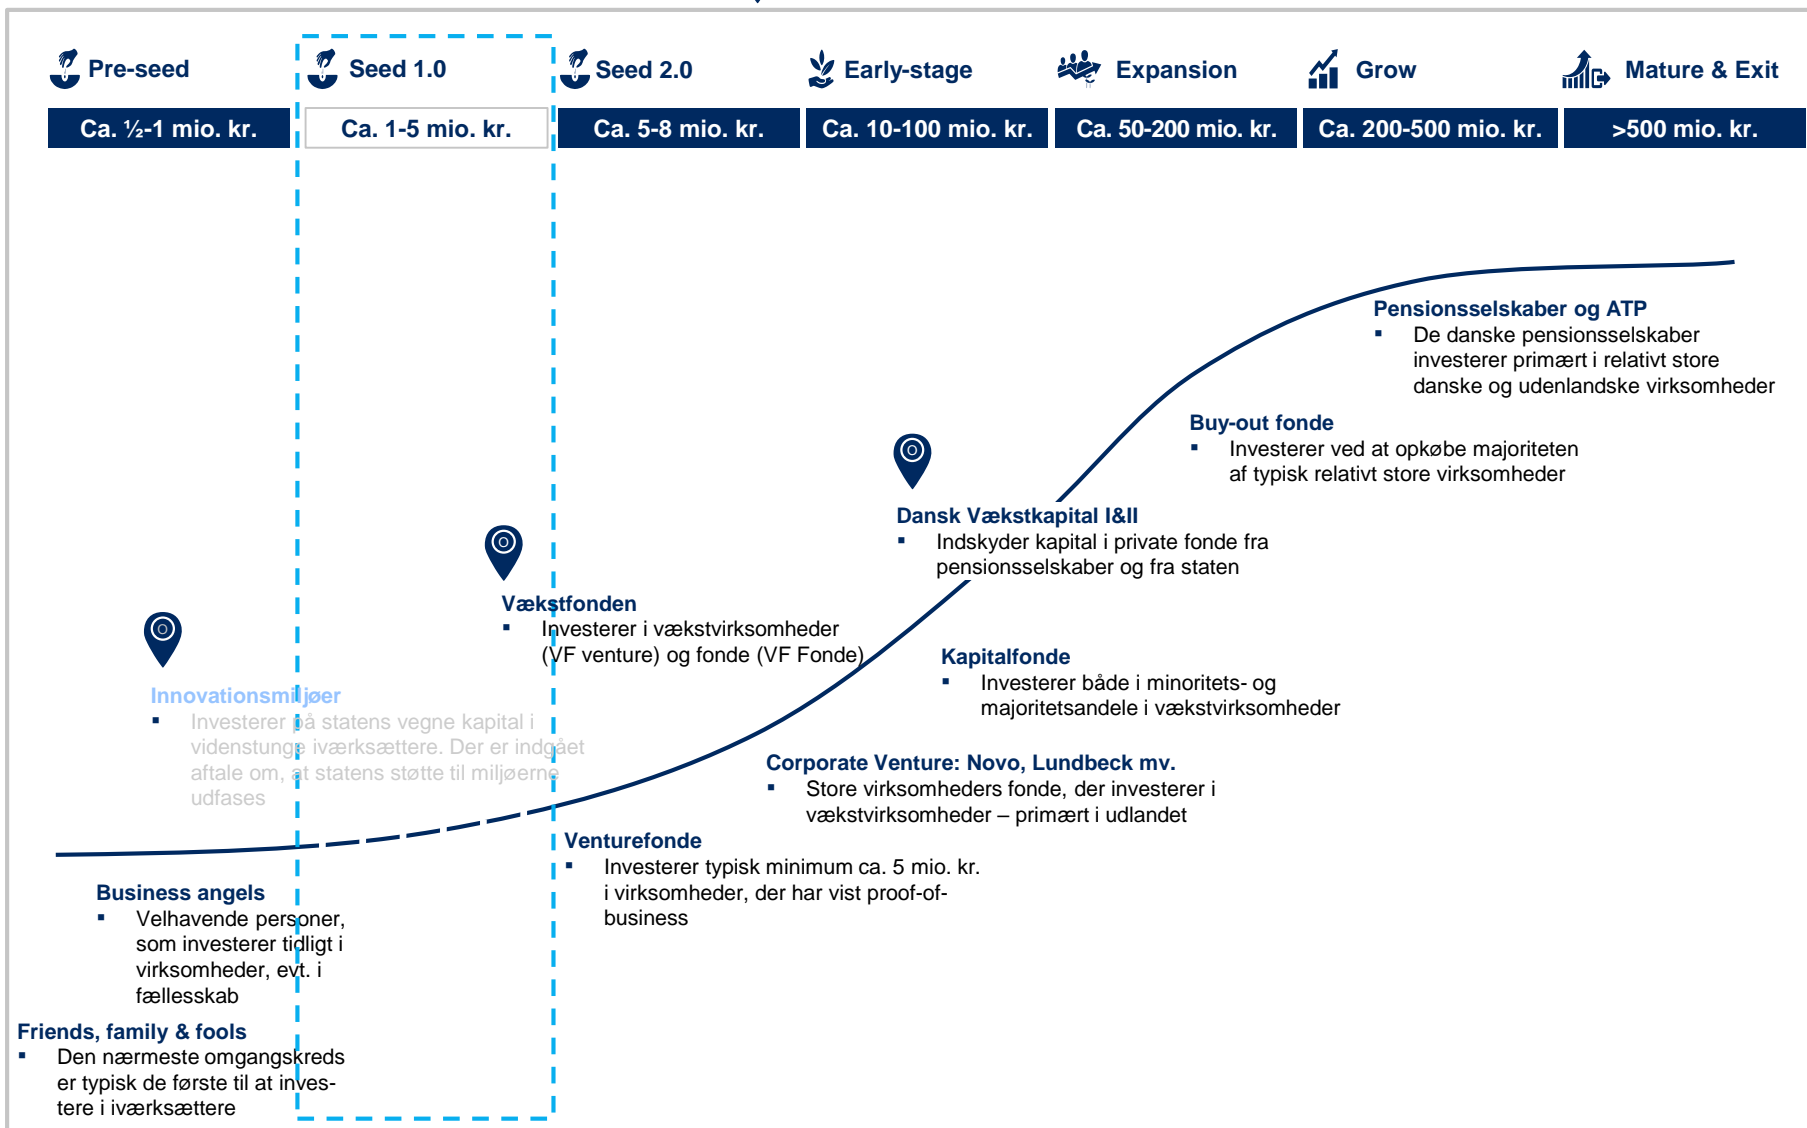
Pre-seed | Seed 1.0 | Seed 2.0 | Early-stage | Expansion | Grow | Mature & Exit

| Ca. ½-1 mio. kr. | Ca. 1-5 mio. kr. | Ca. 5-8 mio. kr. | Ca. 10-100 mio. kr. | Ca. 50-200 mio. kr. | Ca. 200-500 mio. kr. | >500 mio. kr. |
|---|---|---|---|---|---|---|

Pensionsselskaber og ATP
▪ De danske pensionsselskaber investerer primært i relativt store danske og udenlandske virksomheder

Buy-out fonde
▪ Investerer ved at opkøbe majoriteten af typisk relativt store virksomheder

Dansk Vækstkapital I&II
▪ Indskyder kapital i private fonde fra pensionsselskaber og fra staten

Vækstfonden
▪ Investerer i vækstvirksomheder (VF venture) og fonde (VF Fonde)

Kapitalfonde
▪ Investerer både i minoritets- og majoritetsandele i vækstvirksomheder

Innovationsmiljøer
▪ Investerer på statens vegne kapital i videnstunge iværksættere. Der er indgået aftale om, at statens støtte til miljøerne udfases

Corporate Venture: Novo, Lundbeck mv.
▪ Store virksomheders fonde, der investerer i vækstvirksomheder – primært i udlandet

Venturefonde
▪ Investerer typisk minimum ca. 5 mio. kr. i virksomheder, der har vist proof-of-business

Business angels
▪ Velhavende personer, som investerer tidligt i virksomheder, evt. i fællesskab

Friends, family & fools
▪ Den nærmeste omgangskreds er typisk de første til at investere i iværksættere